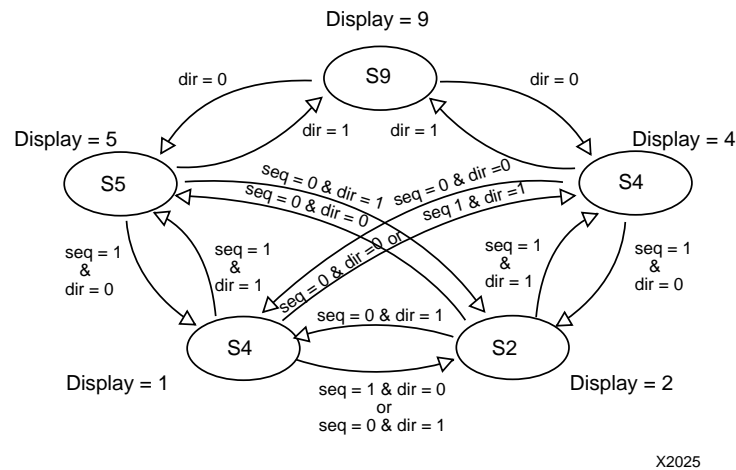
Display = 9

S9

dir = 0

dir = 0

dir = 1

dir = 1

Display = 5

Display = 4

S5

S4

seq = 0 & dir = 1

seq = 0 & dir = 0

seq = 0 & dir =0

seq 1 & dir =1

seq = 0 & dir =0 or

seq = 1 & dir = 0

seq = 1 & dir = 1

seq = 1 & dir = 1

seq = 1 & dir = 0

seq = 0 & dir = 1

S4

S2

Display = 1

Display = 2

seq = 1 & dir = 0 or seq = 0 & dir = 1

X2025